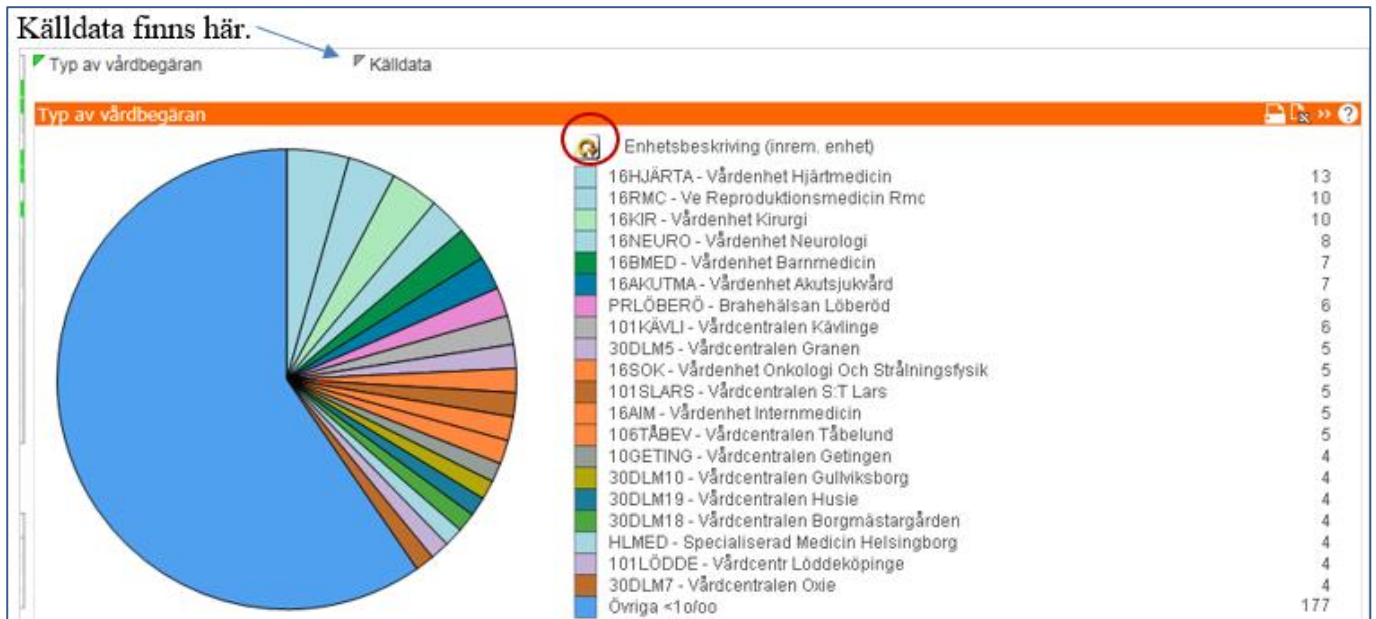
Källdata finns här.

Typ av vårdbegäran

Källdata

Typ av vårdbegäran

Enhetsbeskriving (inrem. enhet)

| | |
|---|---|
| 16HJÄRTA - Vårdenhet Hjärtmedicin | 13 |
| 16RMC - Ve Reproduktionsmedicin Rmc | 10 |
| 16KIR - Vårdenhet Kirurgi | 10 |
| 16NEURO - Vårdenhet Neurologi | 8 |
| 16BMED - Vårdenhet Barnmedicin | 7 |
| 16AKUTMA - Vårdenhet Akutsjukvård | 7 |
| PRLÖBERÖ - Brahehälsan Löberöd | 6 |
| 101KÄVLI - Vårdcentralen Kävlinge | 6 |
| 30DLM5 - Vårdcentralen Granen | 5 |
| 16SOK - Vårdenhet Onkologi Och Strålningsfysik | 5 |
| 101SLARS - Vårdcentralen S:T Lars | 5 |
| 16AIM - Vårdenhet Internmedicin | 5 |
| 106TÅBEV - Vårdcentralen Tåbelund | 5 |
| 10GETING - Vårdcentralen Getingen | 4 |
| 30DLM10 - Vårdcentralen Gullviksborg | 4 |
| 30DLM19 - Vårdcentralen Husie | 4 |
| 30DLM18 - Vårdcentralen Borgmästargården | 4 |
| HLMED - Specialiserad Medicin Helsingborg | 4 |
| 101LÖDDE - Vårdcentr Löddeköpinge | 4 |
| 30DLM7 - Vårdcentralen Oxie | 4 |
| Övriga <1o/oo | 177 |